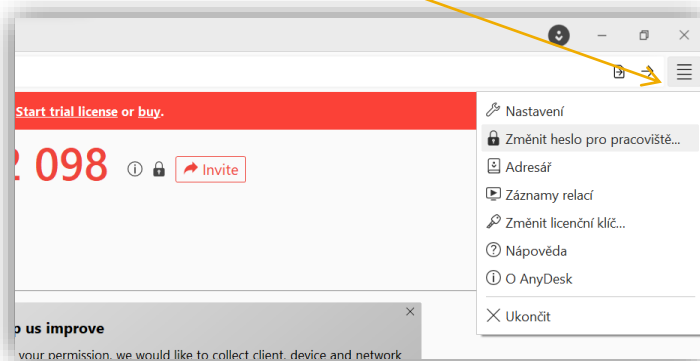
Start trial license or buy.

2 098

Invite

Nastavení
Změnit heslo pro pracoviště...
Adresář
Záznamy relací
Změnit licenční klíč...
Nápověda
O AnyDesk
Ukončit

p us improve
your permission, we would like to collect client, device and network